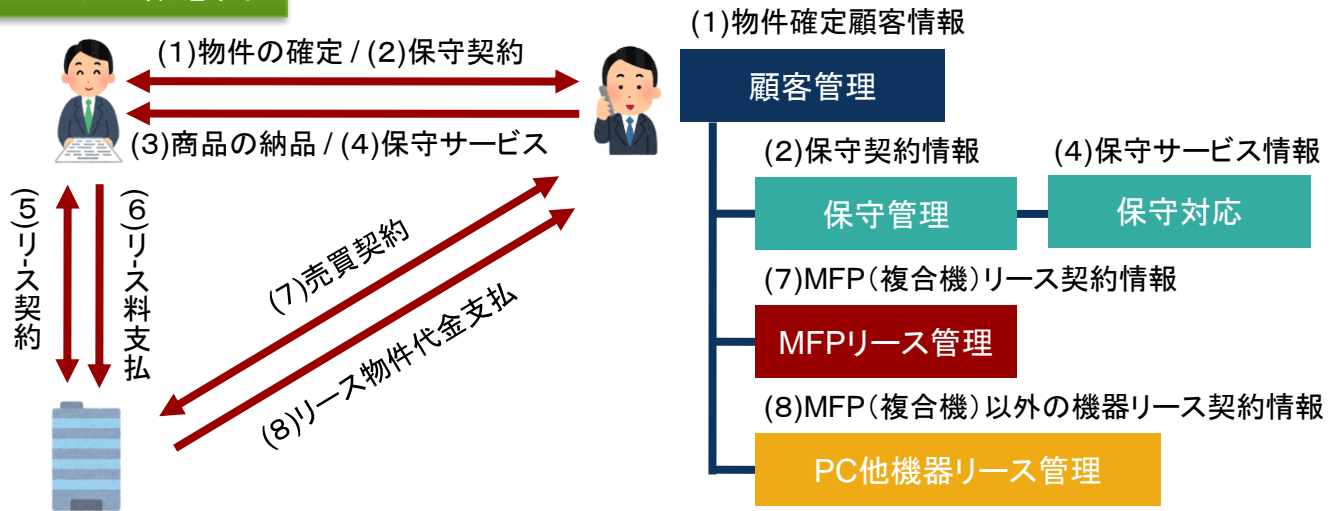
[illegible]

(1)物件の確定 / (2)保守契約

(3)商品の納品 / (4)保守サービス

(5)リース契約

(6)リース料支払

(7)売買契約

(8)リース物件代金支払

(1)物件確定顧客情報

顧客管理

(2)保守契約情報

保守管理

(4)保守サービス情報

保守対応

(7)MFP(複合機)リース契約情報

MFPリース管理

(8)MFP(複合機)以外の機器リース契約情報

PC他機器リース管理